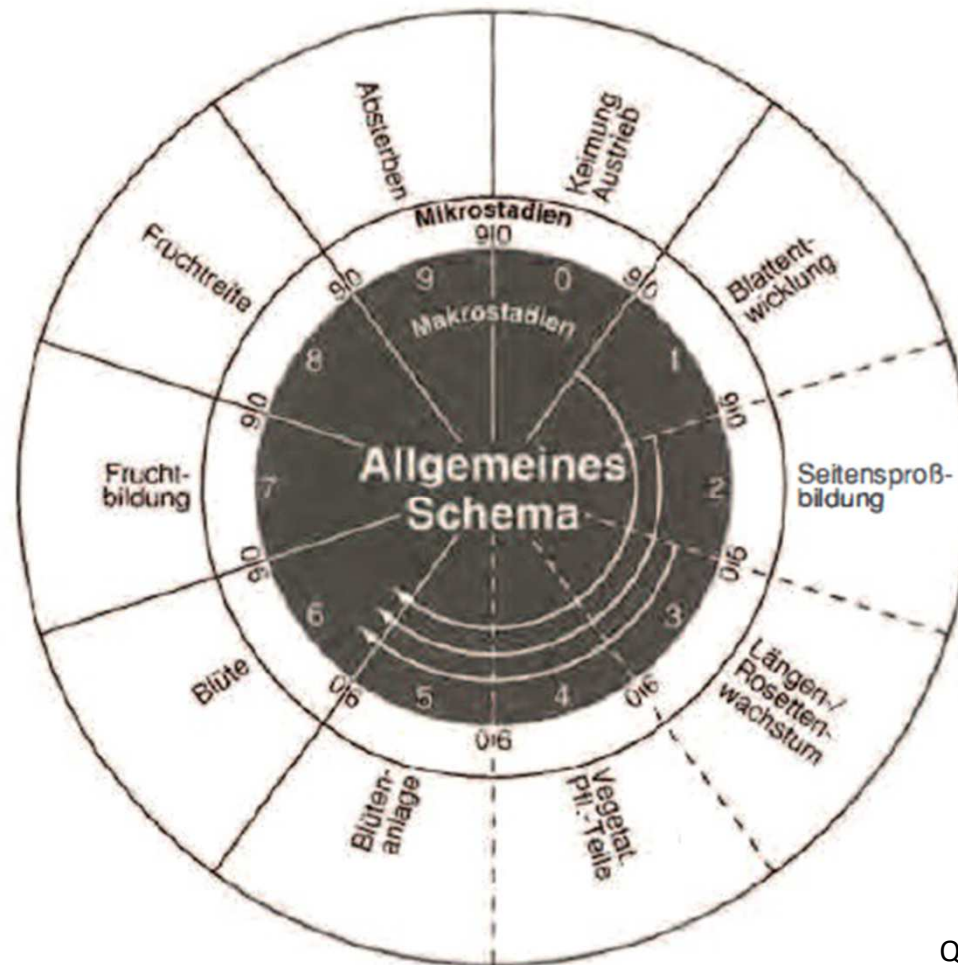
Absterben

Keimung Austrieb

Mikrostadien

9|0

Fruchtreife

9|0

9

0

9|0

Blattentwicklung

Makrostadien

8

1

9|0

9|0

Allgemeines Schema

Fruchtbildung

7

2

Seitensproßbildung

0|6

0|5

6

3

Blüte

0|6

5

4

0|6

Längen-/ Rosettenwachstum

0|6

Blütenanlage

Vegetat. Pfl.-Teile

Q